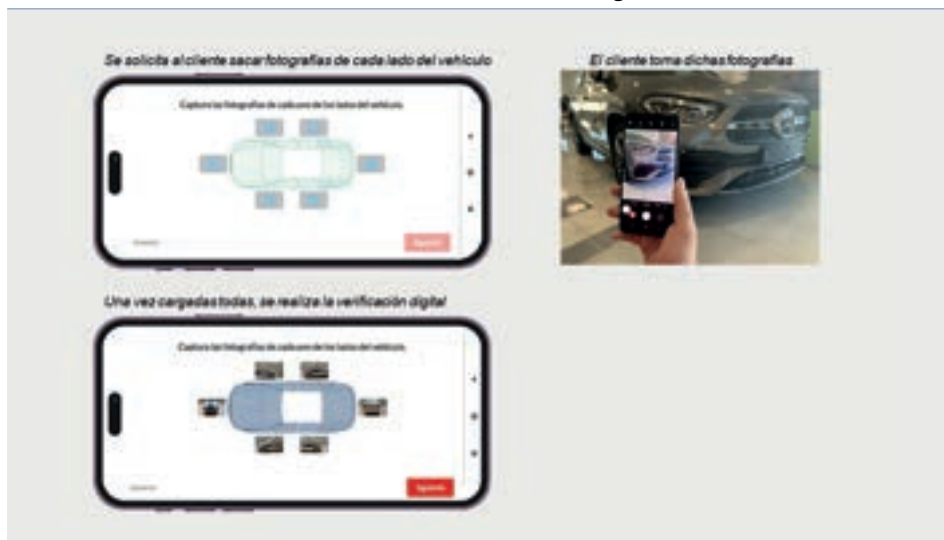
Se solicita al cliente sacar fotografías de cada lado del vehículo

Captura las fotografías de cada uno de los lados del vehículo

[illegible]

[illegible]

El cliente toma dichas fotografías

Una vez cargadas todas, se realiza la verificación digital

Captura las fotografías de cada uno de los lados del vehículo

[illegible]

Siguiente